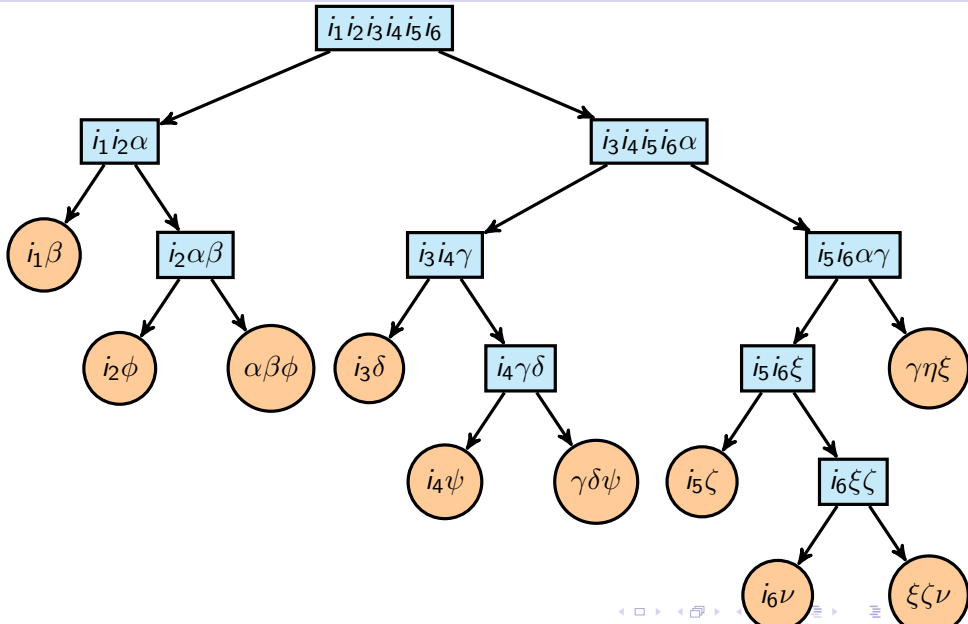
$i_1 i_2 i_3 i_4 i_5 i_6$

$i_1 i_2 \alpha$

$i_3 i_4 i_5 i_6 \alpha$

$i_1 \beta$

$i_2 \alpha \beta$

$i_3 i_4 \gamma$

$i_5 i_6 \alpha \gamma$

$i_2 \phi$

$\alpha \beta \phi$

$i_3 \delta$

$i_4 \gamma \delta$

$i_5 i_6 \xi$

$\gamma \eta \xi$

$i_4 \psi$

$\gamma \delta \psi$

$i_5 \zeta$

$i_6 \xi \zeta$

$i_6 \nu$

$\xi \zeta \nu$